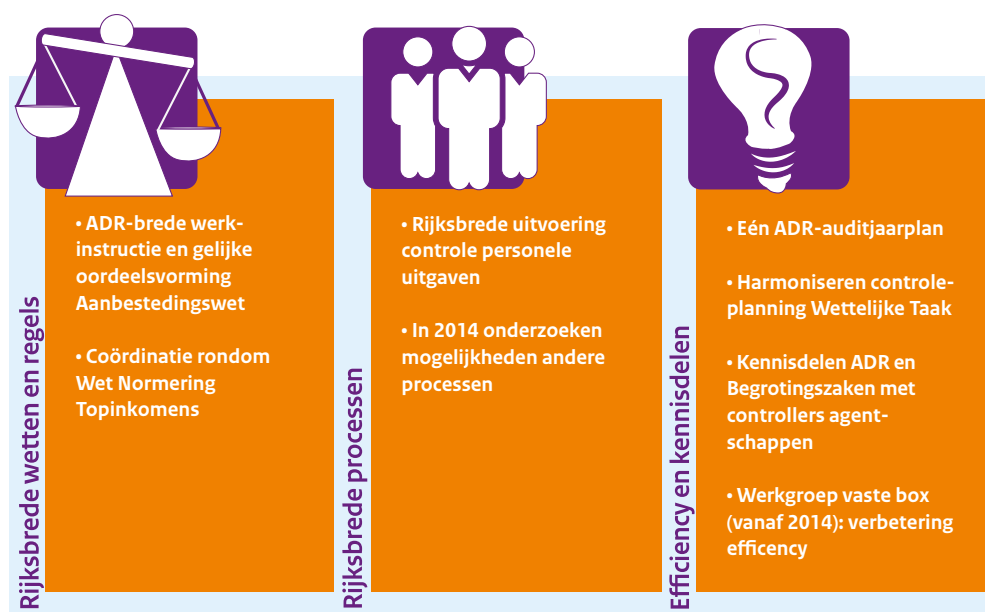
Rijksbrede wetten en regels

• ADR-brede werkinstructie en gelijke oordeelsvorming Aanbestedingswet

• Coördinatie rondom Wet Normering Topinkomens

Rijksbrede processen

• Rijksbrede uitvoering controle personele uitgaven

• In 2014 onderzoeken mogelijkheden andere processen

Efficiency en kennisdelen

• Eén ADR-auditjaarplan

• Harmoniseren controleplanning Wettelijke Taak

• Kennisdelen ADR en Begrotingszaken met controllers agentschappen

• Werkgroep vaste box (vanaf 2014): verbetering efficency